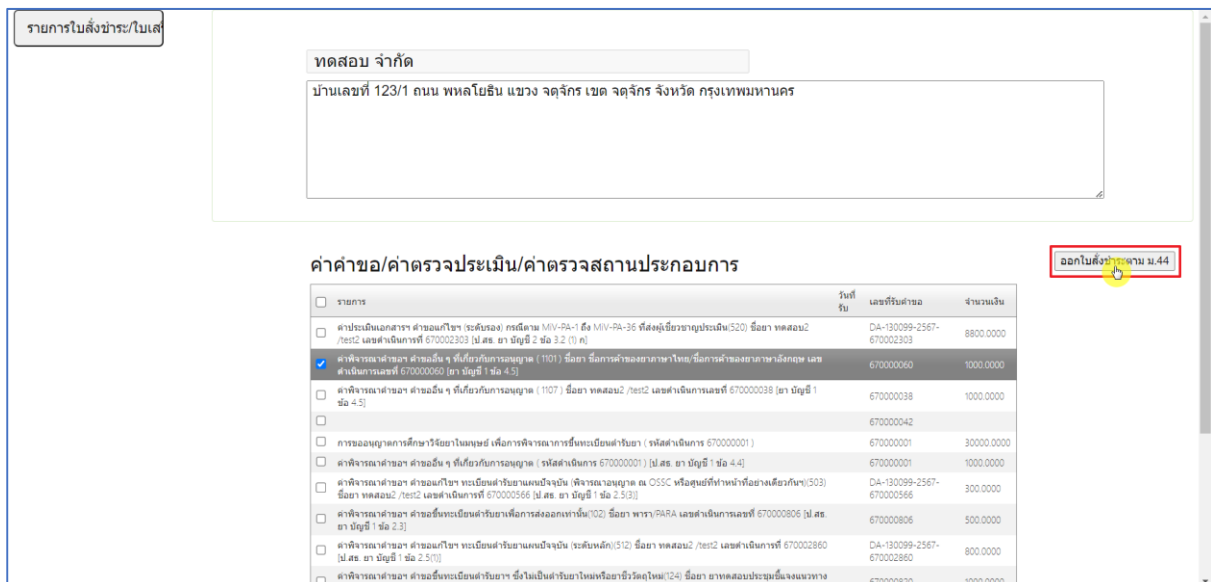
รายการใบสั่งชำระ/ใบเส

ทดสอบ จำกัด

บ้านเลขที่ 123/1 ถนน พหลโยธิน แขวง จตุจักร เขต จตุจักร จังหวัด กรุงเทพมหานคร

ค่าคำขอ/ค่าตรวจประเมิน/ค่าตรวจสถานประกอบการ

ออกใบสั่งชำระตาม ม.44

| | รายการ | วันที่รับ | เลขที่รับคำขอ | จำนวนเงิน |
|---|---|---|---|---|
| ☐ | ค่าประเมินเอกสารฯ คำขอแก้ไขฯ (ระดับรอง) กรณีตาม MiV-PA-1 ถึง MiV-PA-36 ที่ส่งผู้เชี่ยวชาญประเมิน(520) ชื่อยา ทดสอบ2 /test2 เลขดำเนินการที่ 670002303 [ป.สธ. ยา บัญชี 2 ข้อ 3.2 (1) ก] | | DA-130099-2567-670002303 | 8800.0000 |
| ☑ | ค่าพิจารณาคำขอฯ คำขออื่น ๆ ที่เกี่ยวกับการอนุญาต ( 1101) ชื่อยา ชื่อการค้าของยาภาษาไทย/ชื่อการค้าของยาภาษาอังกฤษ เลขดำเนินการเลขที่ 670000060 [ยา บัญชี 1 ข้อ 4.5] | | 670000060 | 1000.0000 |
| ☐ | ค่าพิจารณาคำขอฯ คำขออื่น ๆ ที่เกี่ยวกับการอนุญาต ( 1107 ) ชื่อยา ทดสอบ2 /test2 เลขดำเนินการเลขที่ 670000038 [ยา บัญชี 1 ข้อ 4.5] | | 670000038 | 1000.0000 |
| ☐ | | | 670000042 | |
| ☐ | การขออนุญาตการศึกษาวิจัยยาในมนุษย์ เพื่อการพิจารณาการขึ้นทะเบียนตำรับยา ( รหัสดำเนินการ 670000001 ) | | 670000001 | 30000.0000 |
| ☐ | ค่าพิจารณาคำขอฯ คำขออื่น ๆ ที่เกี่ยวกับการอนุญาต ( รหัสดำเนินการ 670000001 ) [ป.สธ. ยา บัญชี 1 ข้อ 4.4] | | 670000001 | 1000.0000 |
| ☐ | ค่าพิจารณาคำขอฯ คำขอแก้ไขฯ ทะเบียนตำรับยาแผนปัจจุบัน (พิจารณาอนุญาต ณ OSSC หรือศูนย์ที่ทำหน้าที่อย่างเดียวกันฯ)(503) ชื่อยา ทดสอบ2 /test2 เลขดำเนินการที่ 670000566 [ป.สธ. ยา บัญชี 1 ข้อ 2.5(3)] | | DA-130099-2567-670000566 | 300.0000 |
| ☐ | ค่าพิจารณาคำขอฯ คำขอขึ้นทะเบียนตำรับยาเพื่อการส่งออกเท่านั้น(102) ชื่อยา พารา/PARA เลขดำเนินการเลขที่ 670000806 [ป.สธ. ยา บัญชี 1 ข้อ 2.3] | | 670000806 | 500.0000 |
| ☐ | ค่าพิจารณาคำขอฯ คำขอแก้ไขฯ ทะเบียนตำรับยาแผนปัจจุบัน (ระดับหลัก)(512) ชื่อยา ทดสอบ2 /test2 เลขดำเนินการที่ 670002860 [ป.สธ. ยา บัญชี 1 ข้อ 2.5(1)] | | DA-130099-2567-670002860 | 800.0000 |
| ☐ | ค่าพิจารณาคำขอฯ คำขอขึ้นทะเบียนตำรับยาฯ ซึ่งไม่เป็นตำรับยาใหม่หรือยาชีววัตถุใหม่(124) ชื่อยา ยาทดสอบประชุมชี้แจงแนวทาง | | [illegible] | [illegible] |